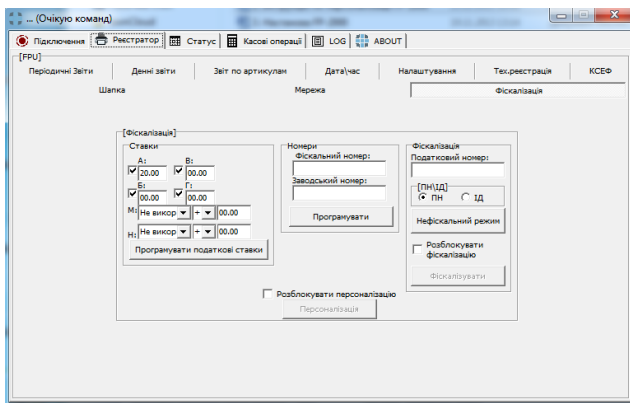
... (Очікую команд)

Підключення | Реєстратор | Статус | Касові операції | LOG | ABOUT

[FPU]

Періодичні Звіти | Денні звіти | Звіт по артикулам | Дата\час | Налаштування | Тех.реєстрація | КСЕФ

Шапка | Мережа | Фіскалізація

[Фіскалізація]

Ставки

А: 20.00
В: 00.00
Б: 00.00
Г: 00.00
М: Не викор + 00.00
Н: Не викор + 00.00

Програмувати податкові ставки

Номери

Фіскальний номер:

Заводський номер:

Програмувати

Фіскалізація

Податковий номер:

[ПН\ІД]
ПН  ІД

Нефіскальний режим

Розблокувати фіскалізацію

Фіскалізувати

Розблокувати персоналізацію

Персоналізація